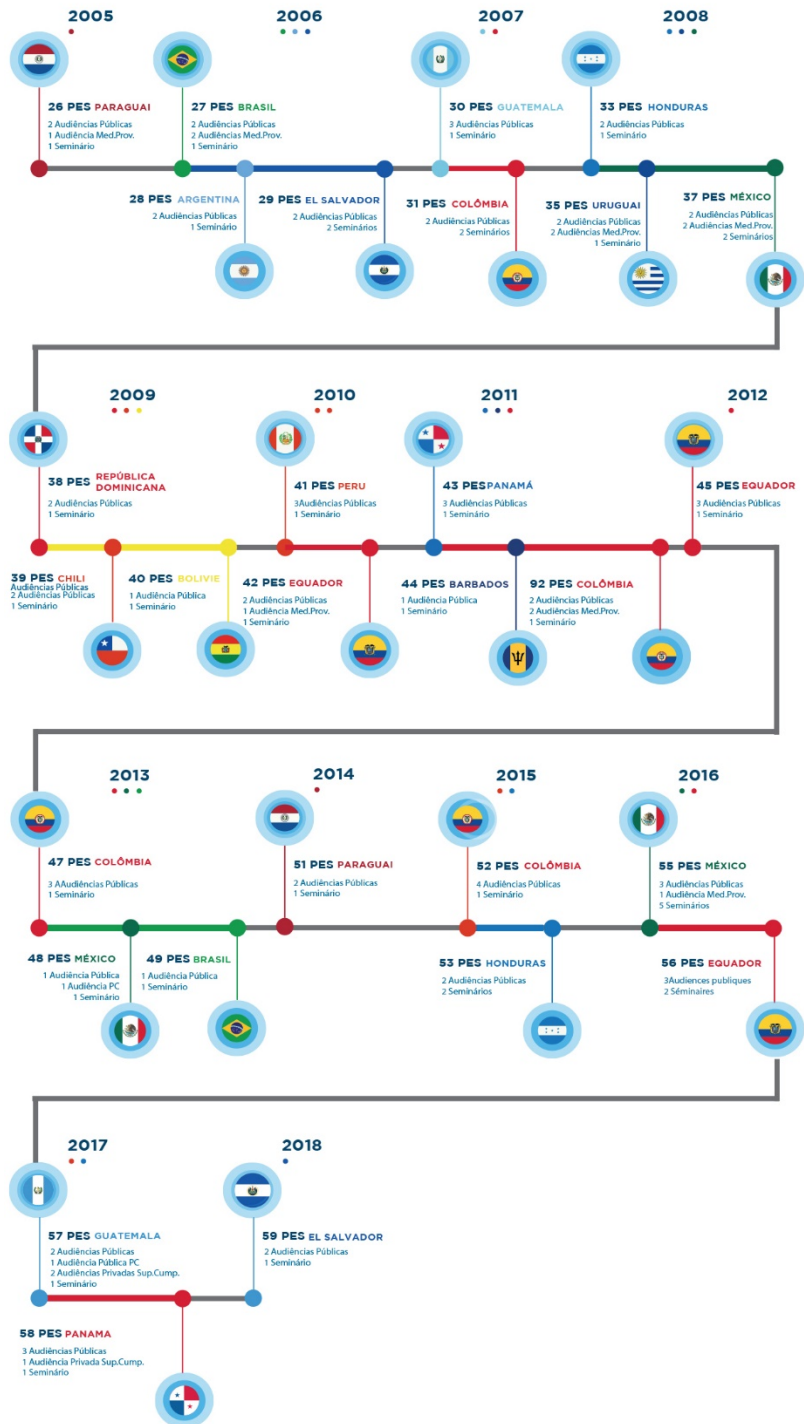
2005

2006

2007

2008

26 PES PARAGUAI
2 Audiências Públicas
1 Audiência Med.Prov.
1 Seminário

27 PES BRASIL
2 Audiências Públicas
2 Audiências Med.Prov.
1 Seminário

30 PES GUATEMALA
3 Audiências Públicas
1 Seminário

33 PES HONDURAS
2 Audiências Públicas
1 Seminário

28 PES ARGENTINA
2 Audiências Públicas
1 Seminário

29 PES EL SALVADOR
2 Audiências Públicas
2 Seminários

31 PES COLÔMBIA
2 Audiências Públicas
2 Seminários

35 PES URUGUAI
2 Audiências Públicas
2 Audiências Med.Prov.
1 Seminário

37 PES MÉXICO
2 Audiências Públicas
2 Audiências Med.Prov.
2 Seminários

2009

2010

2011

2012

38 PES REPÚBLICA DOMINICANA
2 Audiências Públicas
1 Seminário

41 PES PERU
3Audiências Públicas
1 Seminário

43 PESPANAMÁ
3 Audiências Públicas
1 Seminário

45 PES EQUADOR
3 Audiências Públicas
1 Seminário

39 PES CHILI
Audiências Públicas
2 Audiências Públicas
1 Seminário

40 PES BOLIVIE
1 Audiência Pública
1 Seminário

42 PES EQUADOR
2 Audiências Públicas
1 Audiência Med.Prov.
1 Seminário

44 PES BARBADOS
1 Audiência Pública
1 Seminário

92 PES COLÔMBIA
2 Audiências Públicas
2 Audiências Med.Prov.
1 Seminário

2013

2014

2015

2016

47 PES COLÔMBIA
3 AAudiências Públicas
1 Seminário

51 PES PARAGUAI
2 Audiências Públicas
1 Seminário

52 PES COLÔMBIA
4 Audiências Públicas
1 Seminário

55 PES MÉXICO
3 Audiências Públicas
1 Audiência Med.Prov.
5 Seminários

48 PES MÉXICO
1 Audiência Pública
1 Audiência PC
1 Seminário

49 PES BRASIL
1 Audiência Pública
1 Seminário

53 PES HONDURAS
2 Audiências Públicas
2 Seminários

56 PES EQUADOR
3Audiences publiques
2 Séminaires

2017

2018

57 PES GUATEMALA
2 Audiências Públicas
1 Audiência Pública PC
2 Audiências Privadas Sup.Cump.
1 Seminário

59 PES EL SALVADOR
2 Audiências Públicas
1 Seminário

58 PES PANAMA
3 Audiências Públicas
1 Audiência Privada Sup.Cump.
1 Seminário